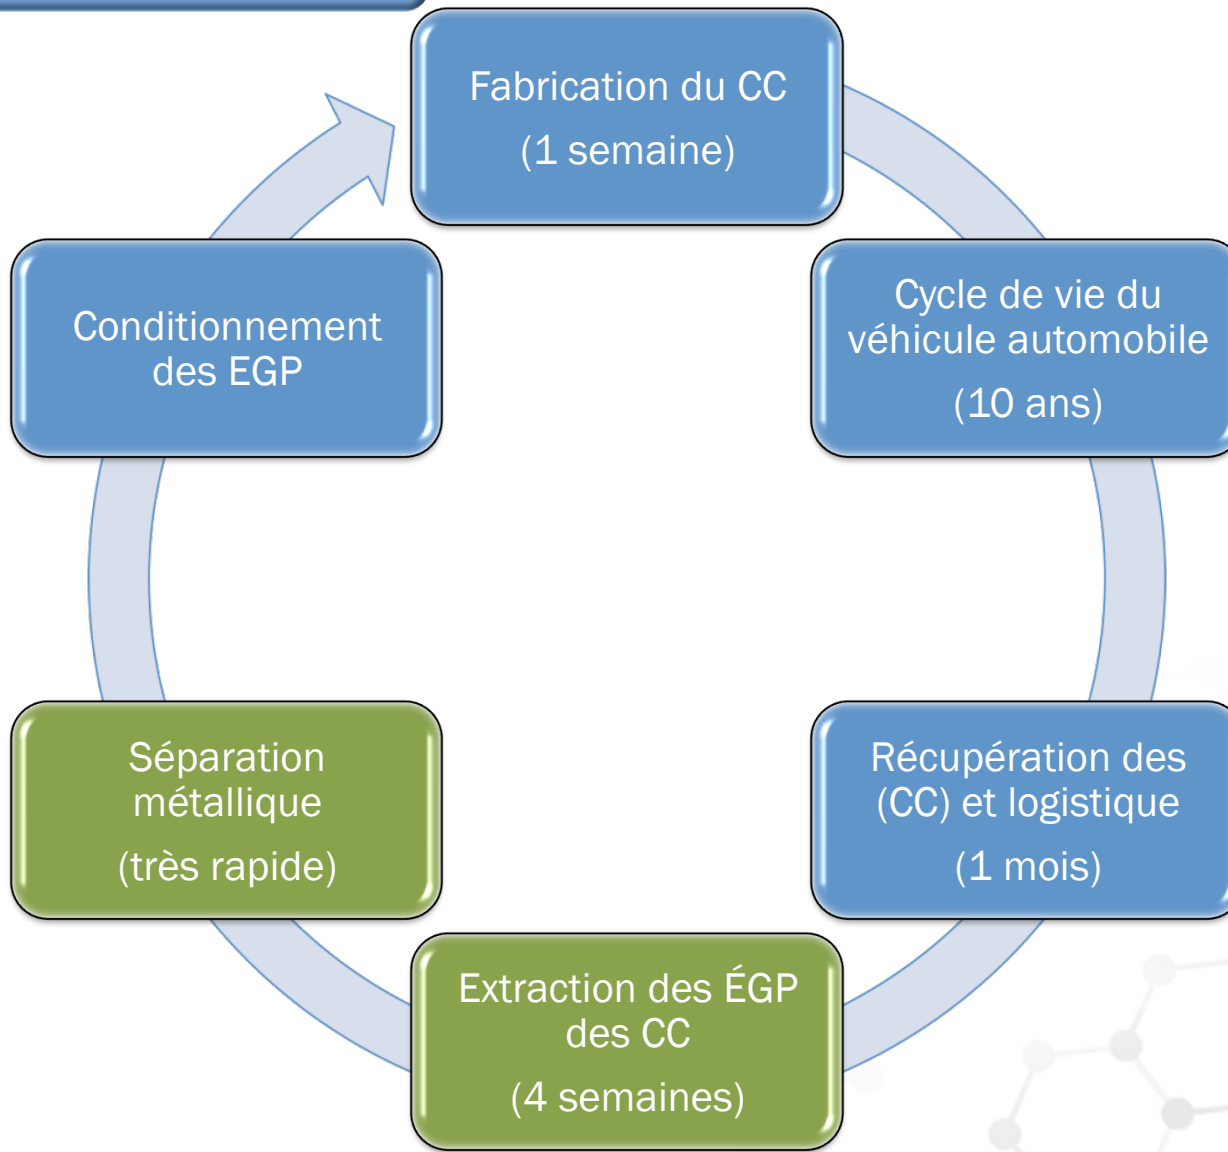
Fabrication du CC
(1 semaine)

Cycle de vie du véhicule automobile
(10 ans)

Récupération des (CC) et logistique
(1 mois)

Extraction des ÉGP des CC
(4 semaines)

Séparation métallique
(très rapide)

Conditionnement des EGP